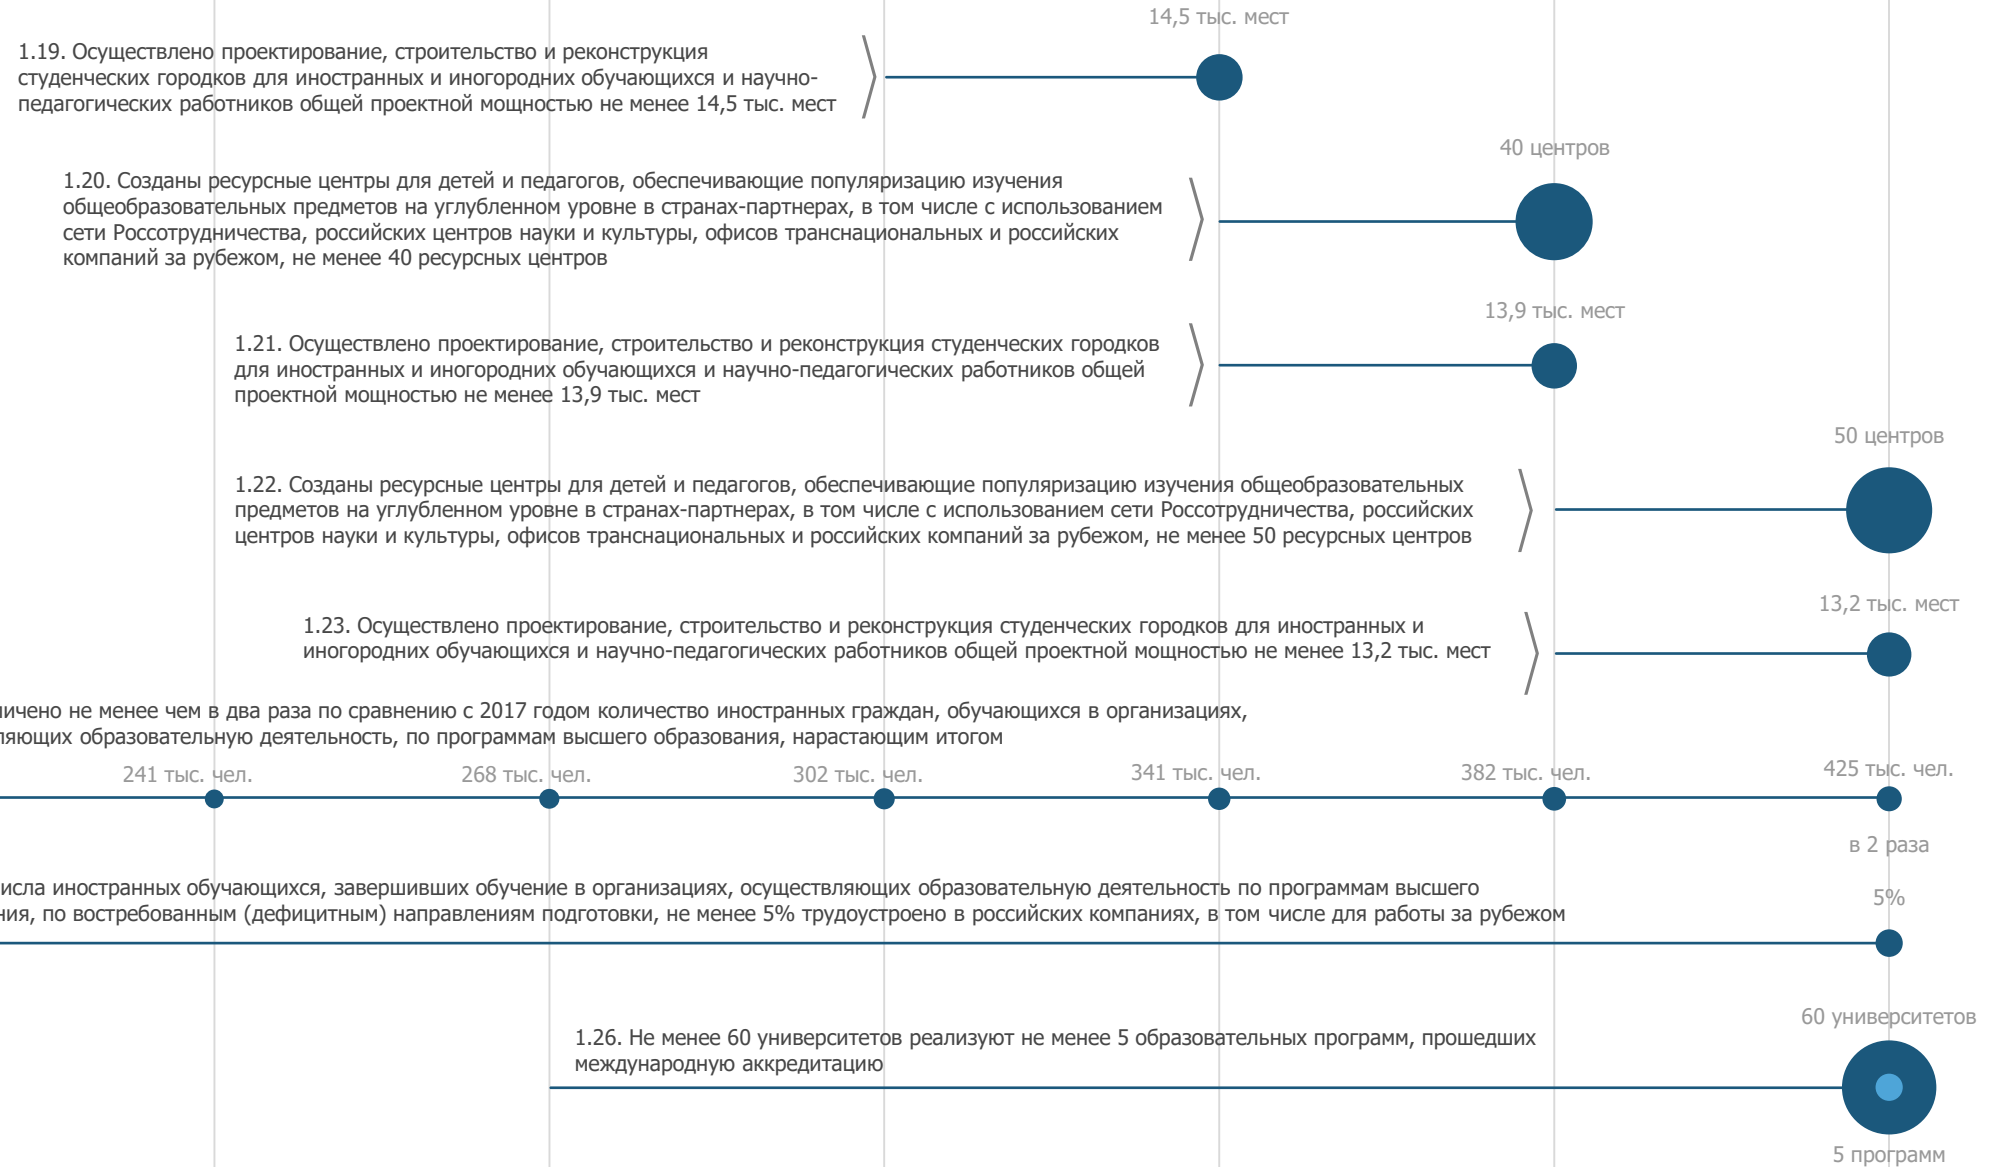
14,5 тыс. мест

1.19. Осуществлено проектирование, строительство и реконструкция студенческих городков для иностранных и иногородних обучающихся и научно-педагогических работников общей проектной мощностью не менее 14,5 тыс. мест

40 центров

1.20. Созданы ресурсные центры для детей и педагогов, обеспечивающие популяризацию изучения общеобразовательных предметов на углубленном уровне в странах-партнерах, в том числе с использованием сети Россотрудничества, российских центров науки и культуры, офисов транснациональных и российских компаний за рубежом, не менее 40 ресурсных центров

13,9 тыс. мест

1.21. Осуществлено проектирование, строительство и реконструкция студенческих городков для иностранных и иногородних обучающихся и научно-педагогических работников общей проектной мощностью не менее 13,9 тыс. мест

50 центров

1.22. Созданы ресурсные центры для детей и педагогов, обеспечивающие популяризацию изучения общеобразовательных предметов на углубленном уровне в странах-партнерах, в том числе с использованием сети Россотрудничества, российских центров науки и культуры, офисов транснациональных и российских компаний за рубежом, не менее 50 ресурсных центров

13,2 тыс. мест

1.23. Осуществлено проектирование, строительство и реконструкция студенческих городков для иностранных и иногородних обучающихся и научно-педагогических работников общей проектной мощностью не менее 13,2 тыс. мест

ичено не менее чем в два раза по сравнению с 2017 годом количество иностранных граждан, обучающихся в организациях, ляющих образовательную деятельность, по программам высшего образования, нарастающим итогом

241 тыс. чел.
268 тыс. чел.
302 тыс. чел.
341 тыс. чел.
382 тыс. чел.
425 тыс. чел.

в 2 раза

исла иностранных обучающихся, завершивших обучение в организациях, осуществляющих образовательную деятельность по программам высшего ния, по востребованным (дефицитным) направлениям подготовки, не менее 5% трудоустроено в российских компаниях, в том числе для работы за рубежом

5%

60 университетов

1.26. Не менее 60 университетов реализуют не менее 5 образовательных программ, прошедших международную аккредитацию

5 программ